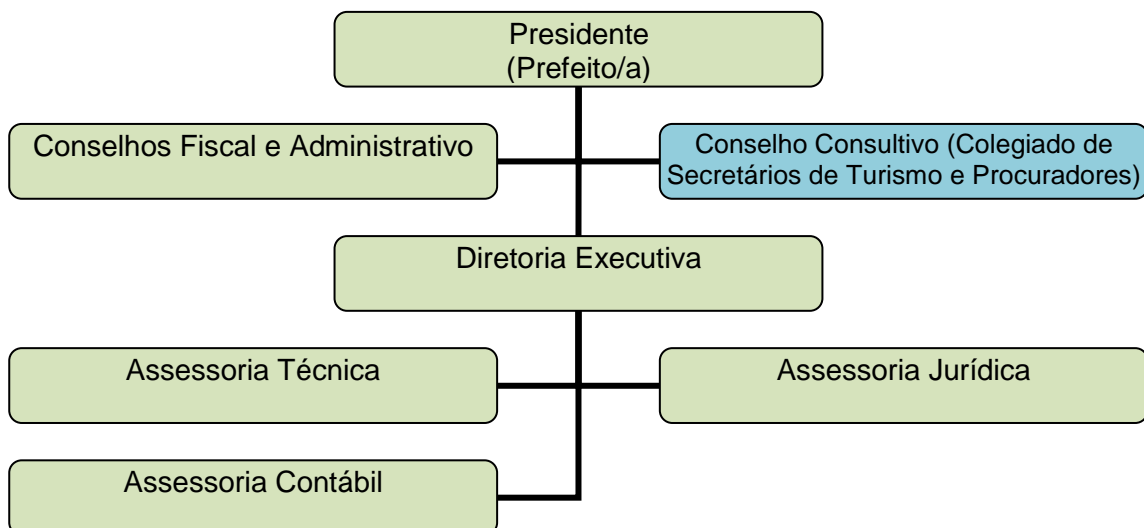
Presidente
(Prefeito/a)

Conselhos Fiscal e Administrativo

Conselho Consultivo (Colegiado de Secretários de Turismo e Procuradores)

Diretoria Executiva

Assessoria Técnica

Assessoria Jurídica

Assessoria Contábil